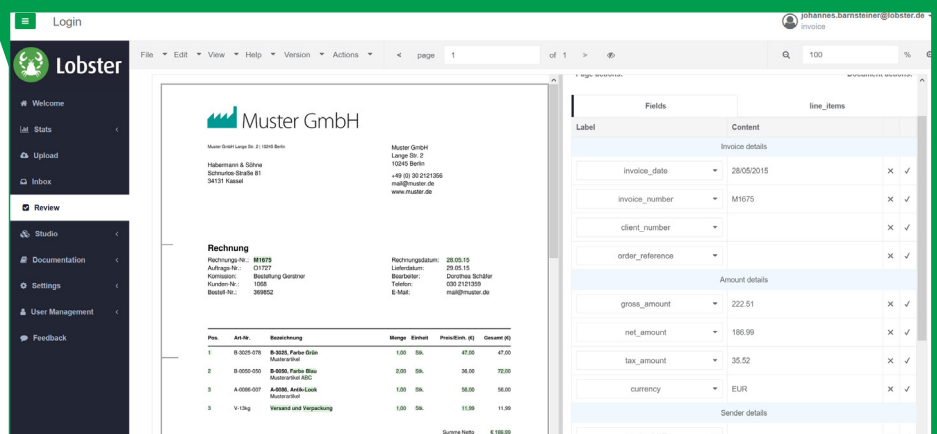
Login

johannes.barnsteiner@lobster.de
invoice

Lobster

Welcome
Stats
Upload
Inbox
Review
Studio
Documentation
Settings
User Management
Feedback

File Edit View Help Version Actions < page 1 of 1 >

100 %

Muster GmbH

Muster GmbH Lange Str. 2 | 10245 Berlin

Habermann & Söhne
Schnurlos-Straße 81
34131 Kassel

Muster GmbH
Lange Str. 2
10245 Berlin

+49 (0) 30 2121356
mail@muster.de
www.muster.de

Rechnung

Rechnungs-Nr.: M1675
Auftrags-Nr.: O1727
Kommission: Bestellung Gerstner
Kunden-Nr.: 1058
Bestell-Nr.: 369852

Rechnungsdatum: 28.05.15
Lieferdatum: 29.05.15
Bearbeiter: Dorothea Schäfer
Telefon: 030 2121359
E-Mail: mail@muster.de

| Pos. | Art-Nr. | Bezeichnung | Menge | Einheit | Preis/Einh. (€) | Gesamt (€) |
|---|---|---|---|---|---|---|
| 1 | B-3025-076 | B-3025, Farbe Grün Musterartikel | 1,00 | Stk. | 47,00 | 47,00 |
| 2 | B-0050-050 | B-0050, Farbe Blau Musterartikel ABC | 2,00 | Stk. | 36,00 | 72,00 |
| 3 | A-0086-007 | A-0086, Antik-Look Musterartikel | 1,00 | Stk. | 56,00 | 56,00 |
| 3 | V-13kg | Versand und Verpackung | 1,00 | Stk. | 11,99 | 11,99 |

Summe Netto € 186,99

Page actions: Document actions:

Fields | line_items

| Label | Content | | |
|---|---|---|---|
| Invoice details | | | |
| invoice_date | 28/05/2015 | × | ✓ |
| invoice_number | M1675 | × | ✓ |
| client_number | | × | ✓ |
| order_reference | | × | ✓ |
| Amount details | | | |
| gross_amount | 222.51 | × | ✓ |
| net_amount | 186.99 | × | ✓ |
| tax_amount | 35.52 | × | ✓ |
| currency | EUR | × | ✓ |
| Sender details | | | |